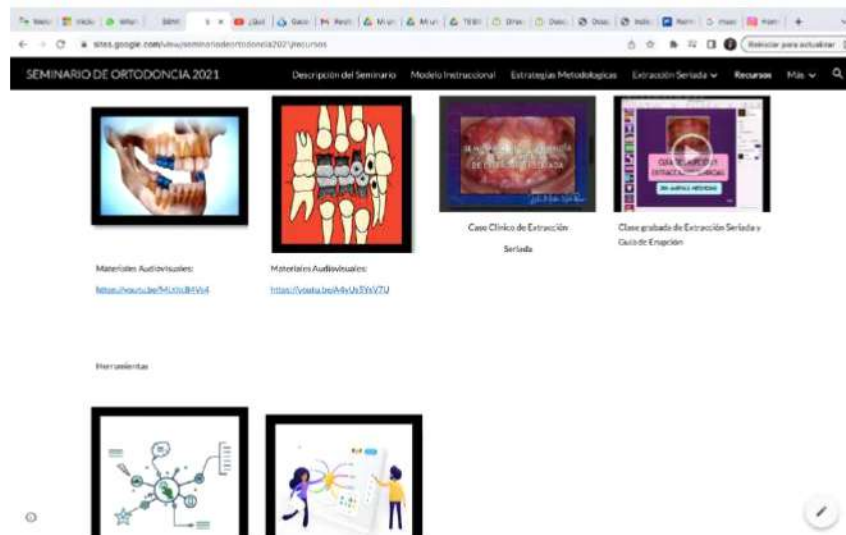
sites.google.com/view/seminariodeortodoncia2021/recursos

Reiniciar para actualizar

SEMINARIO DE ORTODONCIA 2021

Descripción del Seminario   Modelo Instruccional   Estrategias Metodologicas   Extracción Seriada   Recursos   Más

Caso Clínico de Extracción Seriada

Clase grabada de Extracción Seriada y Guía de Erupción

Materiales Audiovisuales:
https://youtu.be/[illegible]

Materiales Audiovisuales:
https://youtu.be/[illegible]

Herramientas